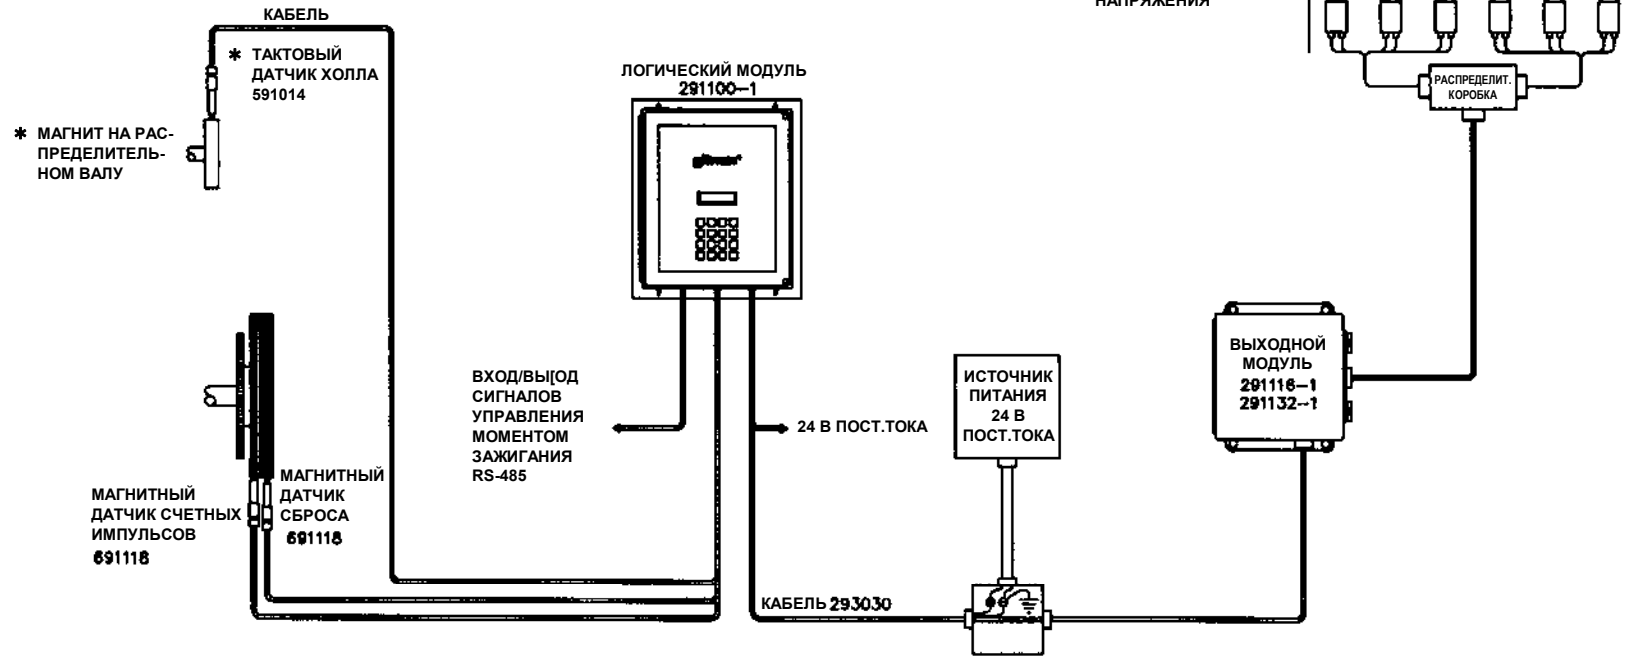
КАБЕЛЬ

НАПРЯЖЕНИЯ

✱ ТАКТОВЫЙ ДАТЧИК ХОЛЛА 591014

ЛОГИЧЕСКИЙ МОДУЛЬ 291100–1

РАСПРЕДЕЛИТ. КОРОБКА

✱ МАГНИТ НА РАСПРЕДЕЛИТЕЛЬНОМ ВАЛУ

ВЫХОДНОЙ МОДУЛЬ 291116–1 291132–1

ВХОД/ВЫ[ОД СИГНАЛОВ УПРАВЛЕНИЯ МОМЕНТОМ ЗАЖИГАНИЯ RS-485

24 В ПОСТ.ТОКА

ИСТОЧНИК ПИТАНИЯ 24 В ПОСТ.ТОКА

МАГНИТНЫЙ ДАТЧИК СБРОСА 691118

МАГНИТНЫЙ ДАТЧИК СЧЕТНЫХ ИМПУЛЬСОВ 691118

КАБЕЛЬ 293030